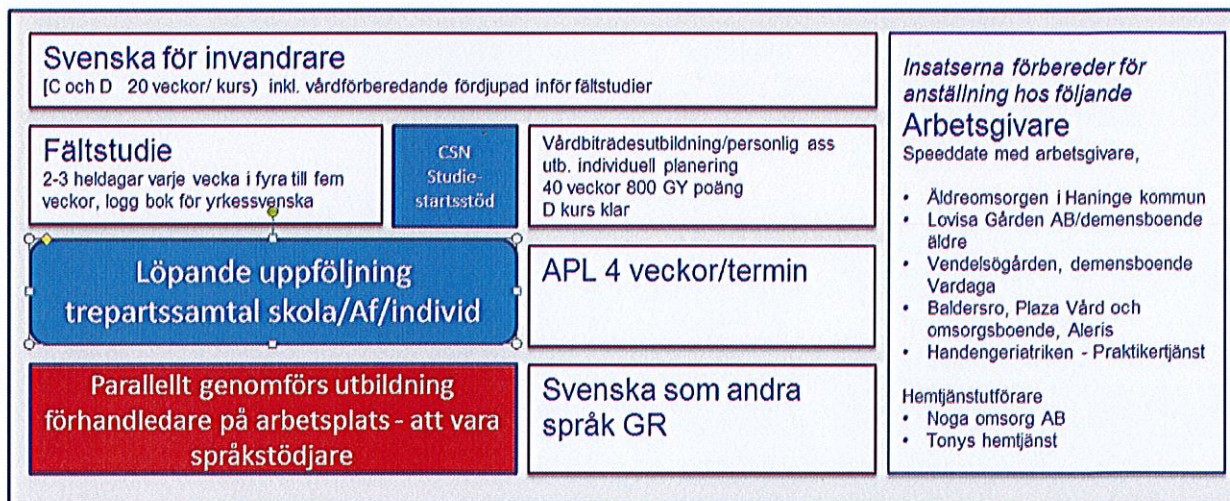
Svenska för invandrare
[C och D 20 veckor/ kurs) inkl. vårdförberedande fördjupad inför fältstudier

Fältstudie
2-3 heldagar varje vecka i fyra till fem veckor, logg bok för yrkessvenska

CSN Studiestartsstöd

Vårdbiträdesutbildning/personlig ass utb. individuell planering
40 veckor 800 GY poäng
D kurs klar

Löpande uppföljning trepartssamtal skola/Af/individ

APL 4 veckor/termin

Parallellt genomförs utbildning förhandledare på arbetsplats - att vara språkstödjare

Svenska som andra språk GR

Insatserna förbereder för anställning hos följande
Arbetsgivare
Speeddate med arbetsgivare,

• Äldreomsorgen i Haninge kommun
• Lovisa Gården AB/demensboende äldre
• Vendelsögården, demensboende Vardaga
• Baldersro, Plaza Vård och omsorgsboende, Aleris
• Handengeriatriken - Praktikertjänst

Hemtjänstutförare
• Noga omsorg AB
• Tonys hemtjänst